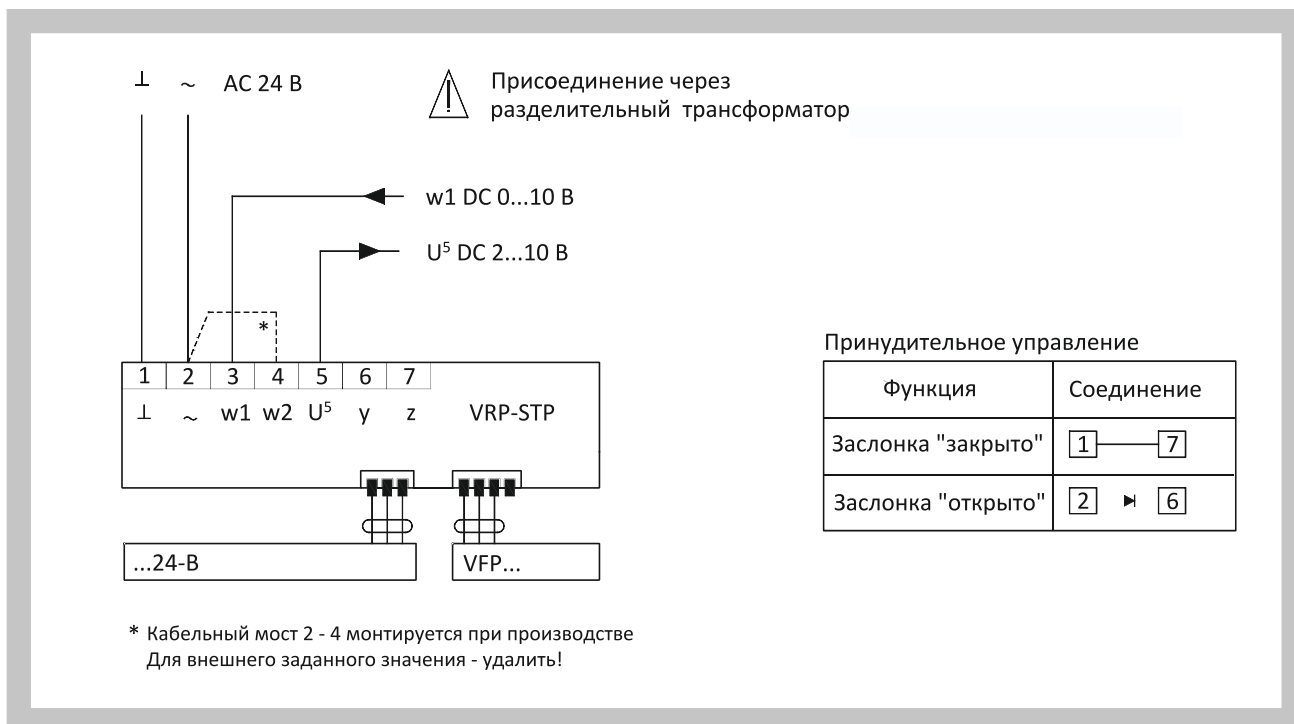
⊥ ~ AC 24 B

Присоединение через разделительный трансформатор

w1 DC 0...10 B

$U^5$ DC 2...10 B

*

| 1 | 2 | 3 | 4 | 5 | 6 | 7 |
|---|---|---|---|---|---|---|

⊥ ~ w1 w2 $U^5$ y z VRP-STP

...24-B

VFP...

Принудительное управление

| Функция | Соединение |
|---|---|
| Заслонка "закрыто" | 1 — 7 |
| Заслонка "открыто" | 2 ▸ 6 |

* Кабельный мост 2 - 4 монтируется при производстве
Для внешнего заданного значения - удалить!